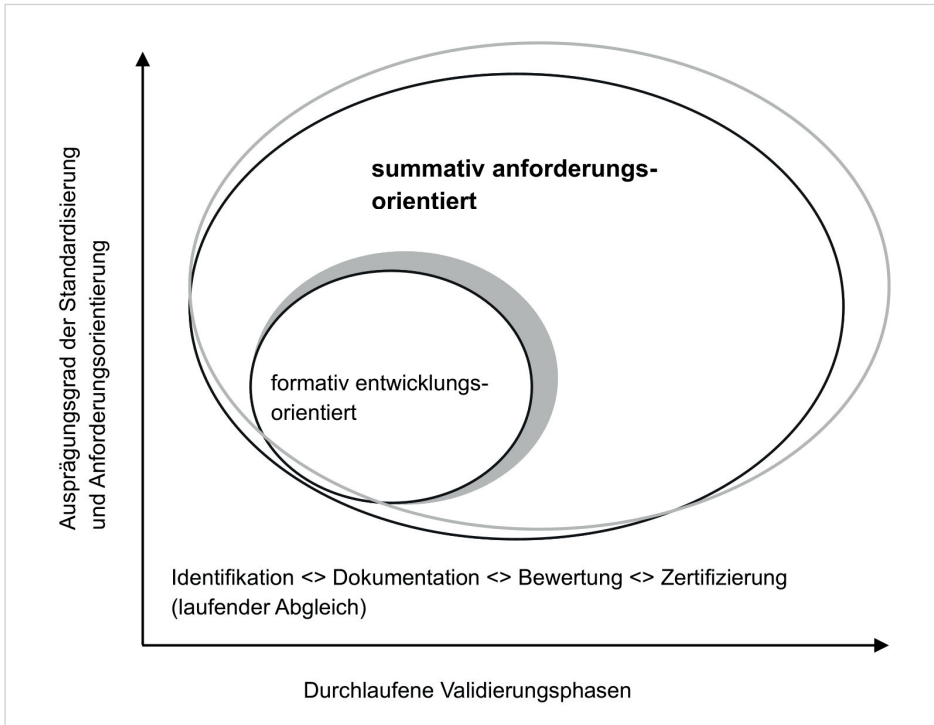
Ausprägungsgrad der Standardisierung und Anforderungsorientierung

summativ anforderungsorientiert

formativ entwicklungsorientiert

Identifikation <> Dokumentation <> Bewertung <> Zertifizierung (laufender Abgleich)

Durchlaufene Validierungsphasen